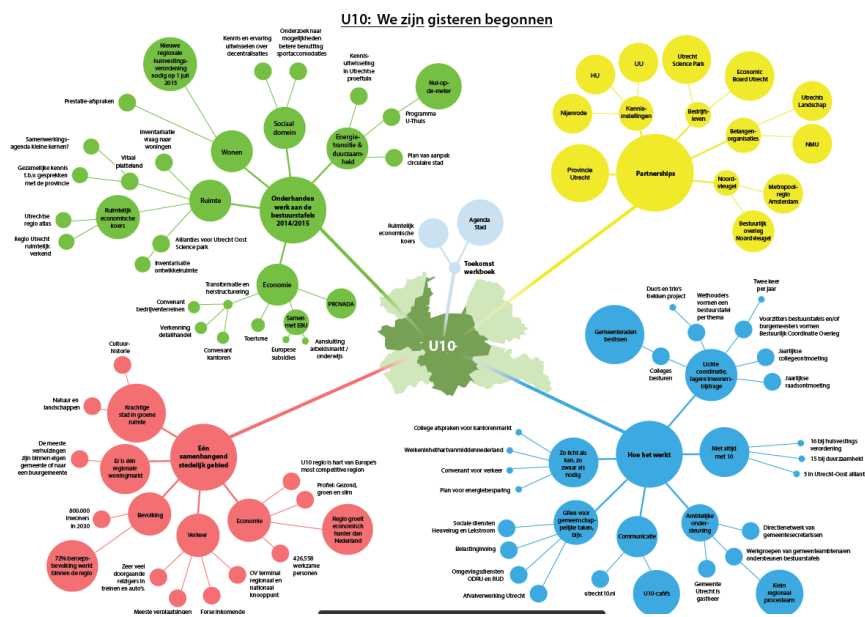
U10: We zijn gisteren begonnen

Nieuwe regionale huisvestings-verordening nodig op 1 juli 2015

Kennis en ervaring uitwisselen over decentralisaties

Onderzoek naar mogelijkheden betere benutting sportaccomodaties

Kennis-uitwisseling in Utrechtse proeftuin

Nul-op-de-meter

Programma U-Thuis

Plan van aanpak circulaire stad

Energie-transitie & duurzaam-heid

Sociaal domein

Prestatie-afspraken

Wonen

Inventarisatie vraag naar woningen

Samenwerkings-agenda kleine kernen?

Vitaal platteland

Gezamelijke kennis t.b.v. gesprekken met de provincie

Ruimte

Utrechtse regio atlas

Ruimtelijk economische koers

Illegio Utrecht ruimtelijk verkend

Allianties voor Utrecht Oost Science park

Inventarisatie ontwikkelruimte

Onderhandeld werk aan de bestuurstafels 2014/2015

Transformatie en herstructurering

Economie

Convenant bedrijventerreinen

Verkenning detailhandel

Convenant kantoren

Samen met EBU

PROVADA

Toerisme

Europese subsidies

Aansluiting arbeidsmarkt / onderwijs

Ruimtelijk economische koers

Agenda Stad

Toekomst werkboek

U10

HU

UU

Utrecht Science Park

Economic Board Utrecht

Nijenrode

Kennis-instellingen

Bedrijfs-leven

Utrechts Landschap

Belangen-organisaties

NMU

Provincie Utrecht

Partnerships

Noord-vleugel

Metropool-regio Amsterdam

Bestuurlijk overleg Noordvleugel

Cultuur-historie

Natuur en landschappen

Krachtige stad in groene ruimte

De meeste verhuizingen zijn binnen eigen gemeente of naar een buurgemeente

Er is één regionale woningmarkt

Eén samenhangend stedelijk gebied

800.000 inwoners in 2030

Bevolking

72% beroeps-bevolking werkt binnen de regio

U10 regio is hart van Europe's most competitive region

Profiel: Gezond, groen en slim

Economie

Regio groeit economisch harder dan Nederland

Verkeer

Zeer veel doorgaande reizigers in treinen en auto's

OV terminal regionaal en nationaal knooppunt

426.538 werkzame personen

Meeste verplaatsingen

Forse inkomende

Duo's en trio's trekken project

Wethouders vormen een bestuurstafel per thema

Twee keer per jaar

Voorzitters bestuurstafels en/of burgemeesters vormen Bestuurlijk Coordinatie Overleg

Gemeenteraden beslissen

Colleges besturen

Lichte coordinatie, lagere inwoners-bijdrage

Jaarlijkse collegeontmoeting

Jaarlijkse raadsontmoeting

College afspraken voor kantorenmarkt

Werkenindehartvanmiddennederland

Convenant voor verkeer

Plan voor energiebesparing

Zo licht als kan, zo zwaar als nodig

Hoe het werkt

Niet altijd met 10

16 bij huisvestings verordening

15 bij duurzaamheid

5 in Utrecht-Oost alliant

Sociale diensten Heuvelrug en Lekstroom

Belastinginning

Omgevingsdiensten ODRU en RUD

Afvalverwerking Utrecht

Allen voor gemeenschap-pelijke taken, bijv.

Communicatie

utrecht10.nl

U10-cafés

Ambtelijke onder-steuning

Directienetwerk van gemeentesecretarissen

Werkgroepen van gemeenteambtenaren ondersteunen bestuurstafels

Gemeente Utrecht is gastheer

Klein regionaal procesteam